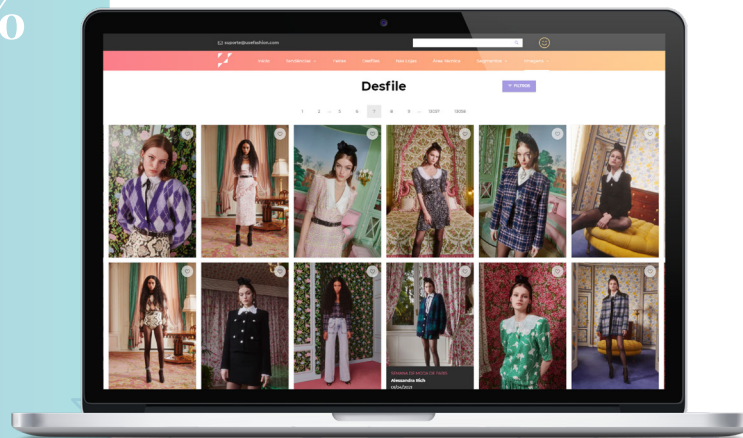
ó

suporte@usefashion.com

Início Tendências Feiras Desfiles Nas Lojas Área Técnica Segmentos Imagens

Desfile

FILTROS

1 2 ... 5 6 7 8 9 ... 1020 1026

SEMANA DE MODA DE PARIS
Alessandra Rich
02/04/2021